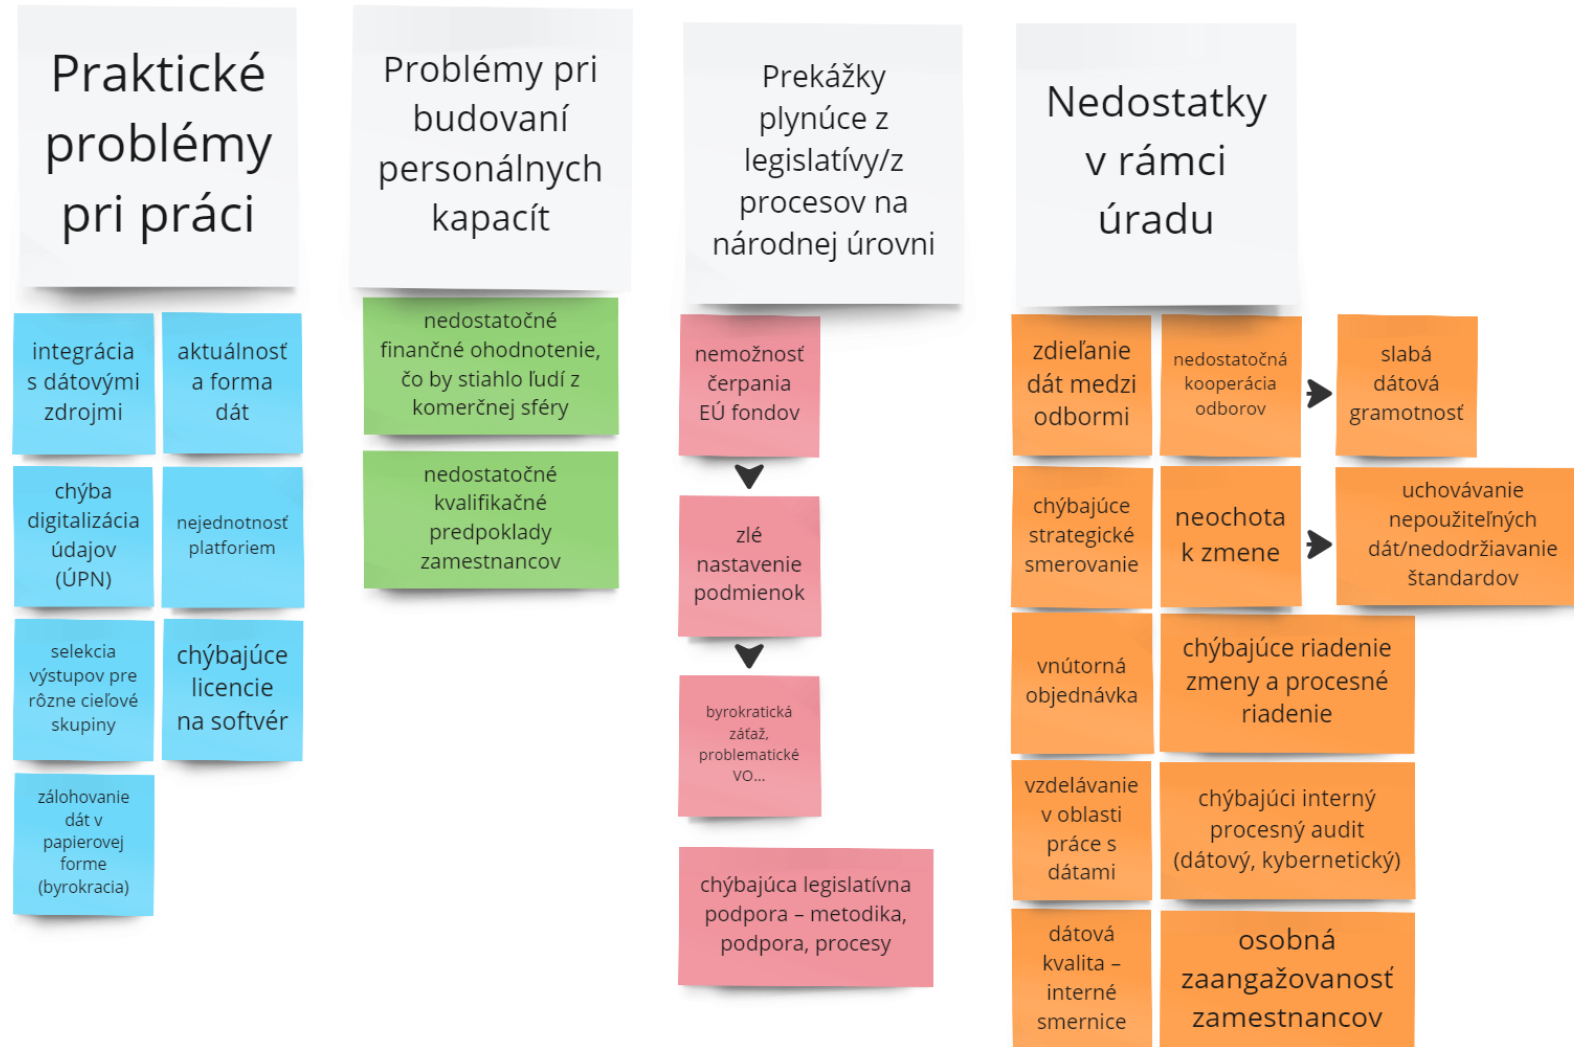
Praktické problémy pri práci

integrácia s dátovými zdrojmi

aktuálnosť a forma dát

chýba digitalizácia údajov (ÚPN)

nejednotnosť platforiem

selekcia výstupov pre rôzne cieľové skupiny

chýbajúce licencie na softvér

zálohovanie dát v papierovej forme (byrokracia)

Problémy pri budovaní personálnych kapacít

nedostatočné finančné ohodnotenie, čo by stiahlo ľudí z komerčnej sféry

nedostatočné kvalifikačné predpoklady zamestnancov

Prekážky plynúce z legislatívy/z procesov na národnej úrovni

nemožnosť čerpania EÚ fondov

zlé nastavenie podmienok

byrokratická zátaž, problematické VO...

chýbajúca legislatívna podpora – metodika, podpora, procesy

Nedostatky v rámci úradu

zdieľanie dát medzi odbormi

nedostatočná kooperácia odborov

slabá dátová gramotnosť

chýbajúce strategické smerovanie

neochota k zmene

uchovávanie nepoužiteľných dát/nedodržiavanie štandardov

vnútorná objednávka

chýbajúce riadenie zmeny a procesné riadenie

vzdelávanie v oblasti práce s dátami

chýbajúci interný procesný audit (dátový, kybernetický)

dátová kvalita – interné smernice

osobná zaangažovanosť zamestnancov